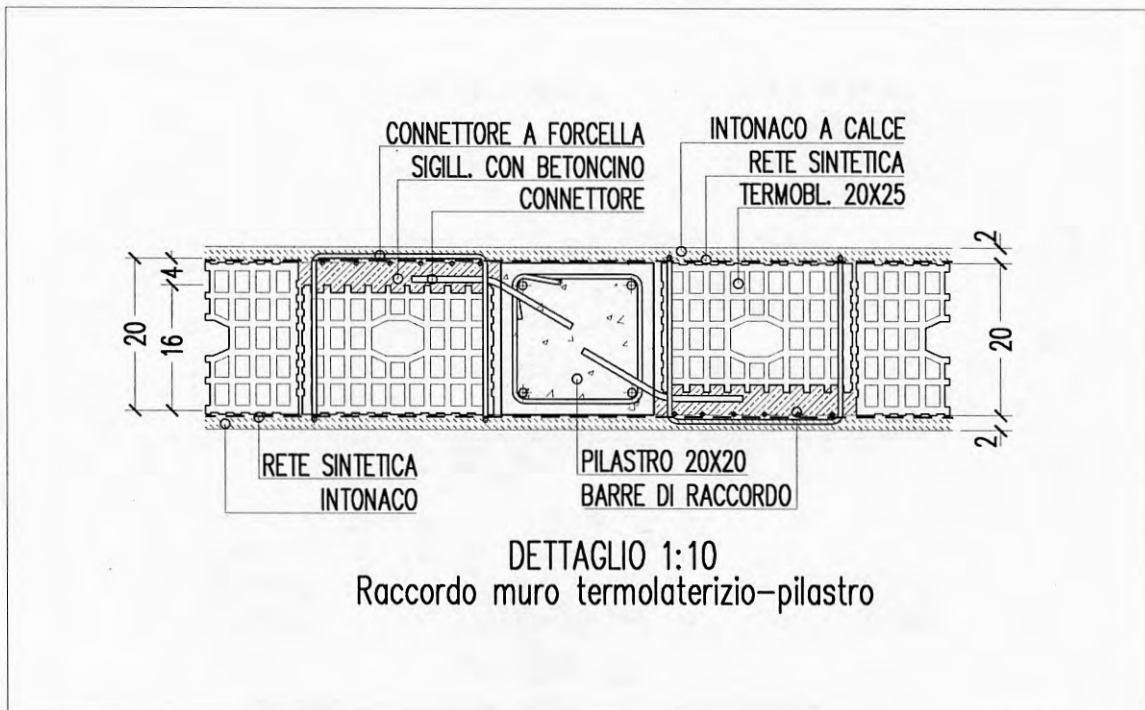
CONNETTORE A FORCELLA
SIGILL. CON BETONCINO
CONNETTORE

INTONACO A CALCE
RETE SINTETICA
TERMOBL. 20X25

2
4
20
16
20
2

RETE SINTETICA
INTONACO

PILASTRO 20X20
BARRE DI RACCORDO

DETTAGLIO 1:10
Raccordo muro termolaterizio–pilastro